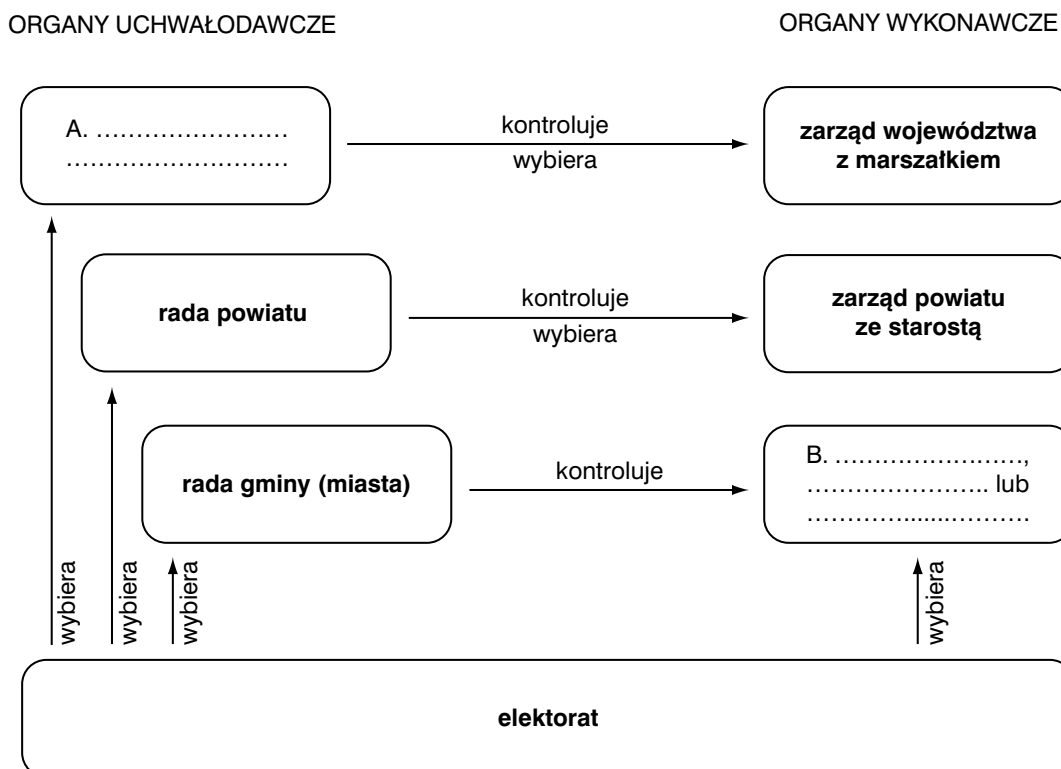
ORGANY UCHWAŁODAWCZE

ORGANY WYKONAWCZE

A. ……………………
………………………

kontroluje

wybiera

zarząd województwa z marszałkiem

rada powiatu

kontroluje

wybiera

zarząd powiatu ze starostą

rada gminy (miasta)

kontroluje

B. ……………………,
………………….. lub
………….....……….

wybiera

wybiera

wybiera

wybiera

elektorat